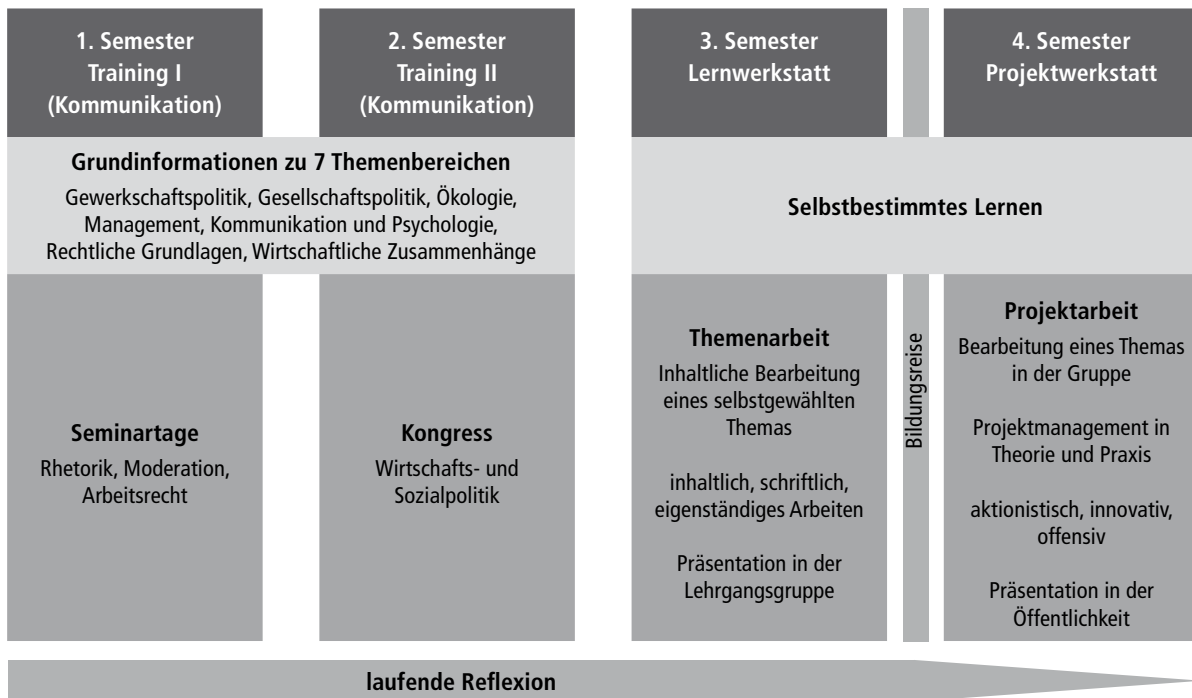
1. Semester
Training I
(Kommunikation)

2. Semester
Training II
(Kommunikation)

3. Semester
Lernwerkstatt

4. Semester
Projektwerkstatt

Grundinformationen zu 7 Themenbereichen
Gewerkschaftspolitik, Gesellschaftspolitik, Ökologie, Management, Kommunikation und Psychologie, Rechtliche Grundlagen, Wirtschaftliche Zusammenhänge

Selbstbestimmtes Lernen

Seminartage
Rhetorik, Moderation, Arbeitsrecht

Kongress
Wirtschafts- und Sozialpolitik

Themenarbeit
Inhaltliche Bearbeitung eines selbstgewählten Themas

inhaltlich, schriftlich, eigenständiges Arbeiten

Präsentation in der Lehrgangsgruppe

Bildungsreise

Projektarbeit
Bearbeitung eines Themas in der Gruppe

Projektmanagement in Theorie und Praxis

aktionistisch, innovativ, offensiv

Präsentation in der Öffentlichkeit

laufende Reflexion